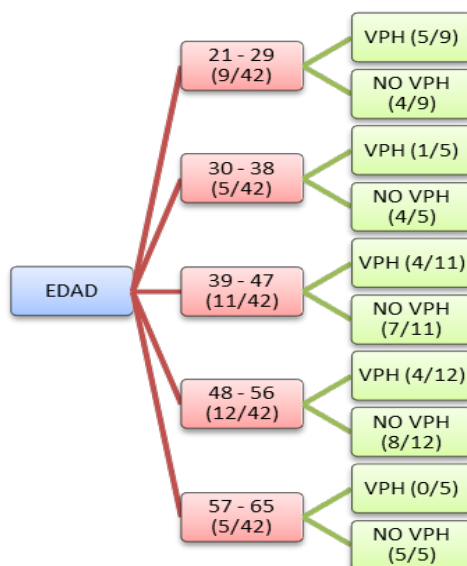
EDAD

21 - 29 (9/42)
VPH (5/9)
NO VPH (4/9)

30 - 38 (5/42)
VPH (1/5)
NO VPH (4/5)

39 - 47 (11/42)
VPH (4/11)
NO VPH (7/11)

48 - 56 (12/42)
VPH (4/12)
NO VPH (8/12)

57 - 65 (5/42)
VPH (0/5)
NO VPH (5/5)